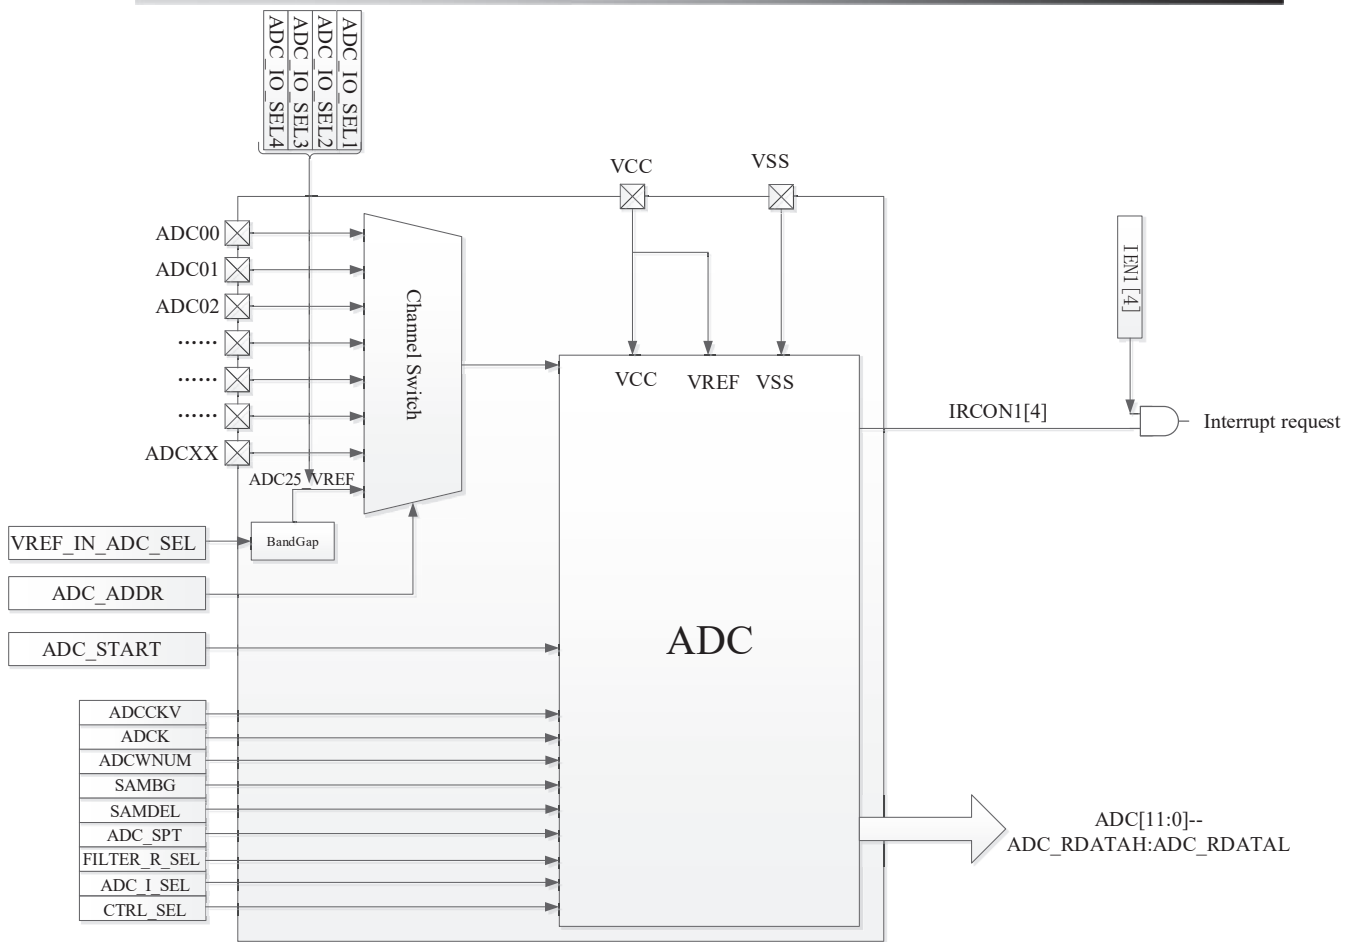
ADC_IO_SEL1
ADC_IO_SEL2
ADC_IO_SEL3
ADC_IO_SEL4

VCC
VSS

ADC00
ADC01
ADC02
……
……
……
ADCXX

Channel Switch

VCC
VREF
VSS

IEN1 [4]

IRCON1[4]

Interrupt request

ADC25 VREF

VREF_IN_ADC_SEL
BandGap

ADC_ADDR

ADC_START

ADC

ADCCKV
ADCK
ADCWNUM
SAMBG
SAMDEL
ADC_SPT
FILTER_R_SEL
ADC_I_SEL
CTRL_SEL

ADC[11:0]--
ADC_RDATAH:ADC_RDATAL